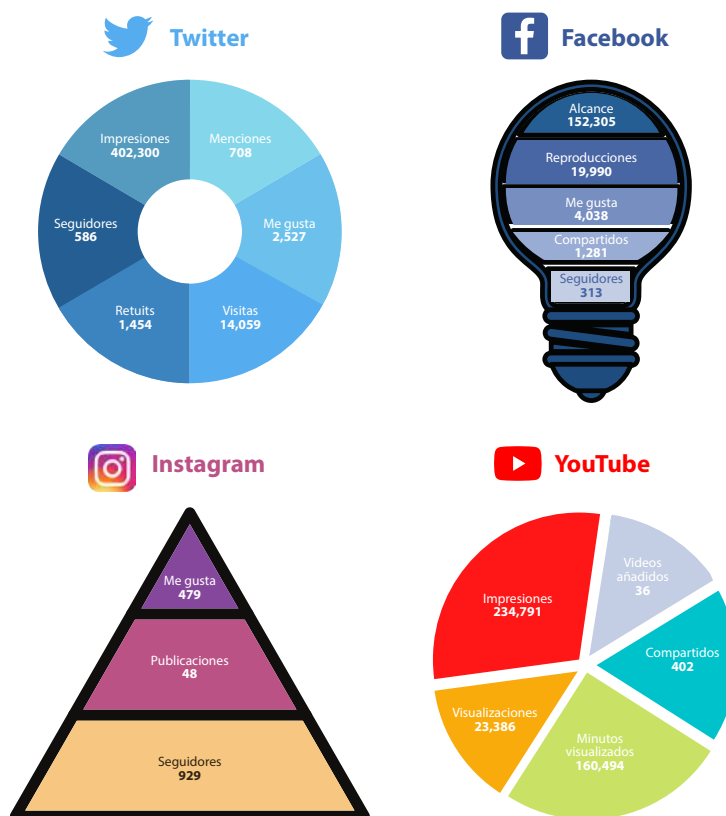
Twitter

Impresiones
402,300

Menciones
708

Seguidores
586

Me gusta
2,527

Retuits
1,454

Visitas
14,059

Facebook

Alcance
152,305

Reproducciones
19,990

Me gusta
4,038

Compartidos
1,281

Seguidores
313

Instagram

Me gusta
479

Publicaciones
48

Seguidores
929

YouTube

Impresiones
234,791

Videos añadidos
36

Compartidos
402

Visualizaciones
23,386

Minutos visualizados
160,494